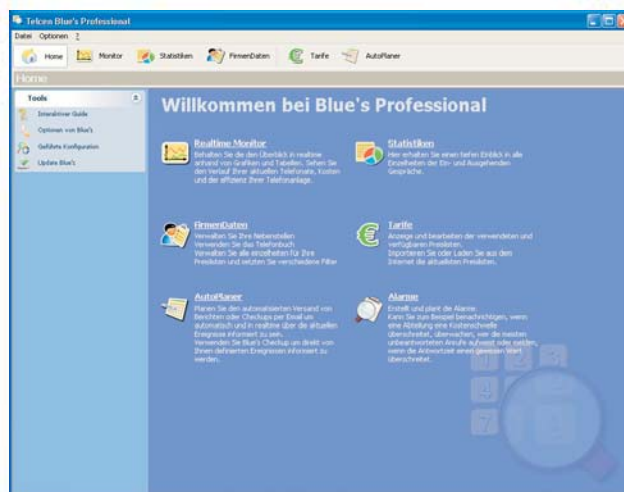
Telcen Blue's Professional

Datei Optionen ?

Home Monitor Statistiken FirmenDaten Tarife AutoPlaner

Home

Tools

Interaktiver Guide

Optionen von Blue's

Geführte Konfiguration

Update Blue's

Willkommen bei Blue's Professional

Realtime Monitor

Behalten Sie den Überblick in realtime anhand von Grafiken und Tabellen. Sehen Sie den Verlauf Ihrer aktuellen Telefonate, Kosten und der effizienz Ihrer Telefonanlage.

Statistiken

Hier erhalten Sie einen tiefen Einblick in alle Einzelheiten der Ein- und Ausgehenden Gespräche.

FirmenDaten

Verwalten Sie Ihre Nebenstellen
Verwenden Sie das Telefonbuch
Verwalten Sie alle einzelheiten für Ihre Preislisten und setzten Sie verschiedene Filter

Tarife

Anzeige und bearbeiten der verwendeten und verfügbaren Preislisten.
Importieren Sie oder Laden Sie aus dem Internet die aktuellsten Preislisten.

AutoPlaner

Planen Sie den automatisierten Versand von Berichten oder Checkups per Email um automatisch und in realtime über die aktuellen Ereignisse informiert zu sein.
Verwenden Sie Blue's Checkup um direkt von Ihnen definierten Ereignissen informiert zu werden.

Alarme

Erstellt und plant die Alarme
Kann Sie zum Beispiel benachrichtigen, wenn eine Abteilung eine Kostenschwelle überschreitet, überwachen, wer die meisten unbeantworteten Anrufe aufweist oder melden, wenn die Antwortzeit einen gewissen Wert überschreitet.